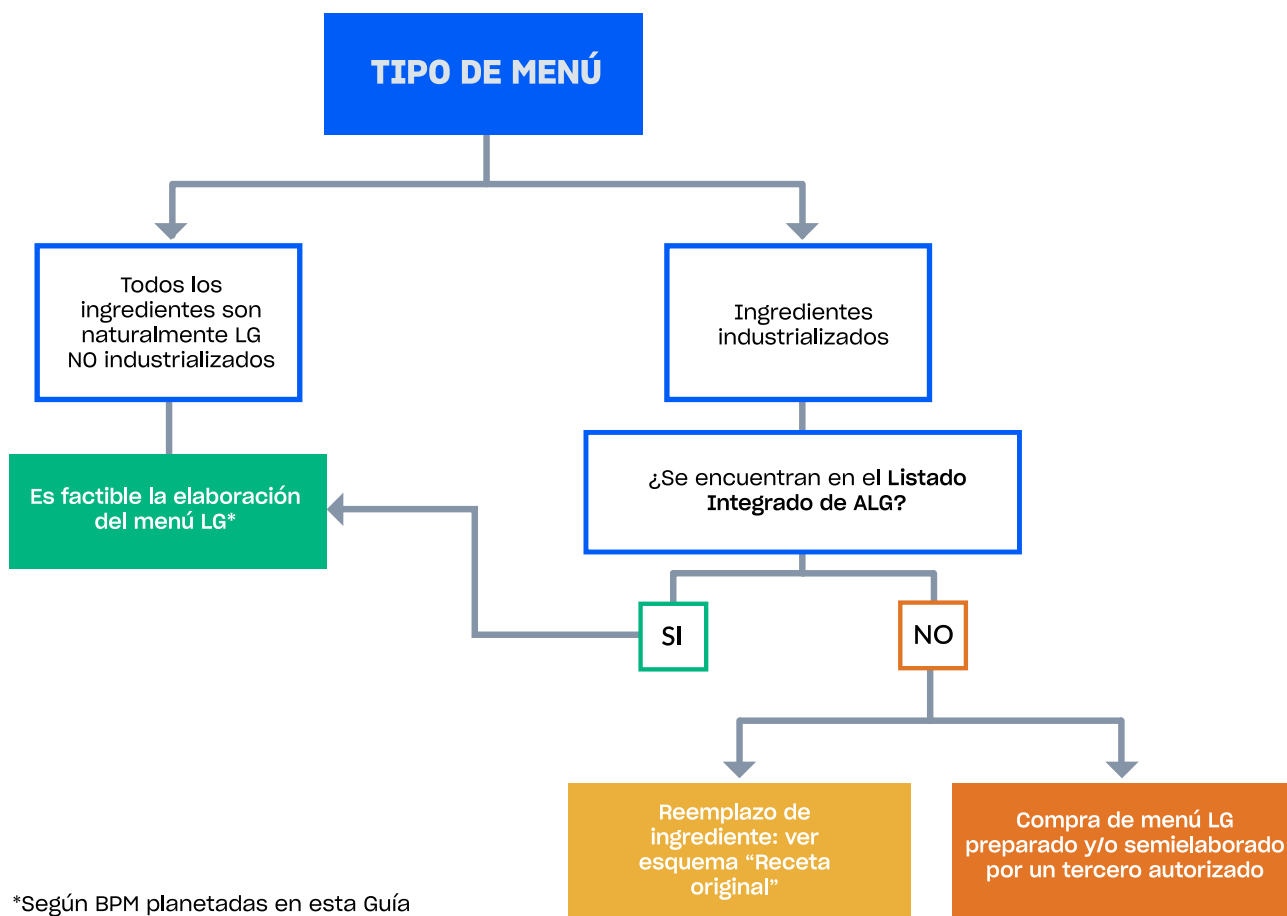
TIPO DE MENÚ

Todos los ingredientes son naturalmente LG NO industrializados

Ingredientes industrializados

Es factible la elaboración del menú LG*

¿Se encuentran en el Listado Integrado de ALG?

SI

NO

Reemplazo de ingrediente: ver esquema “Receta original”

Compra de menú LG preparado y/o semielaborado por un tercero autorizado

*Según BPM planetadas en esta Guía